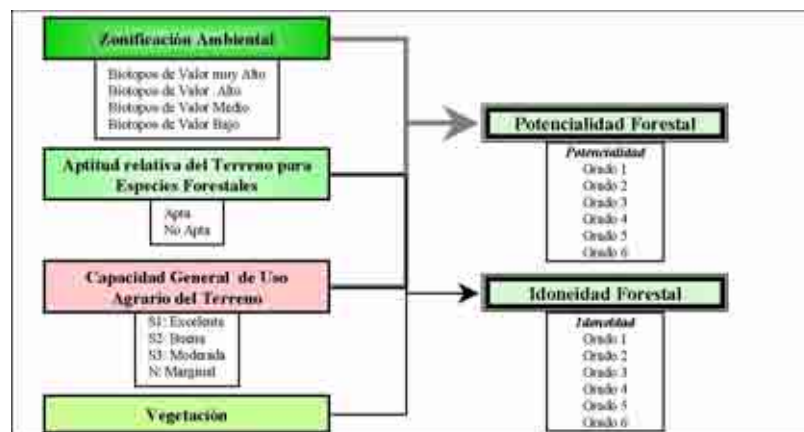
Zonificación Ambiental

Biotopos de Valor muy Alto
Biotopos de Valor . Alto
Biotopos de Valor Medio
Biotopos de Valor Bajo

Aptitud relativa del Terreno para Especies Forestales

Apta
No Apta

Capacidad General de Uso Agrario del Terreno

S1: Excelente
S2: Buena
S3: Moderada
N: Marginal

Vegetación

Potencialidad Forestal

Potencialidad
Grado 1
Grado 2
Grado 3
Grado 4
Grado 5
Grado 6

Idoneidad Forestal

Idoneidad
Grado 1
Grado 2
Grado 3
Grado 4
Grado 5
Grado 6